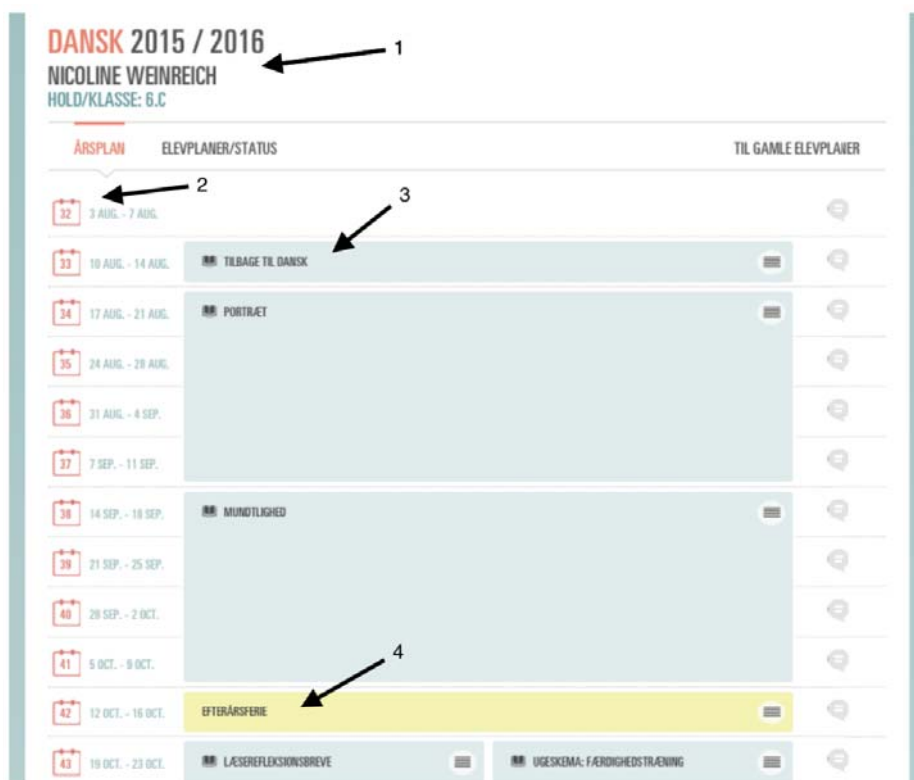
DANSK 2015 / 2016
NICOLINE WEINREICH
HOLD/KLASSE: 6.C

1

ÅRSPLAN ELEVPLANER/STATUS TIL GAMLE ELEVPLANER

2

3

| | | |
|---|---|---|
| 32 | 3 AUG. - 7 AUG. | |
| 33 | 10 AUG. - 14 AUG. | TILBAGE TIL DANSK |
| 34 | 17 AUG. - 21 AUG. | PORTRÆT |
| 35 | 24 AUG. - 28 AUG. | |
| 36 | 31 AUG. - 4 SEP. | |
| 37 | 7 SEP. - 11 SEP. | |
| 38 | 14 SEP. - 18 SEP. | MUNDTLIGHED |
| 39 | 21 SEP. - 25 SEP. | |
| 40 | 28 SEP. - 2 OCT. | |
| 41 | 5 OCT. - 9 OCT. | |
| 42 | 12 OCT. - 16 OCT. | EFTERÅRSFERIE |
| 43 | 19 OCT. - 23 OCT. | LÆSEREFLEKSIONSBREVE / UGESKEMA: FÆRDIGHEDSTRÆNING |

4